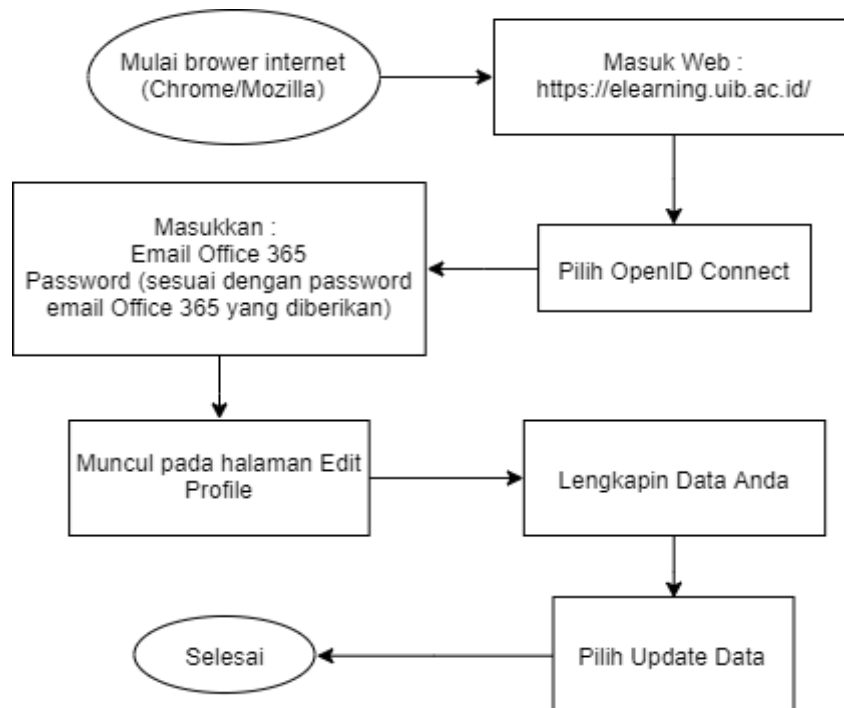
Mulai brower internet (Chrome/Mozilla)

Masuk Web : https://elearning.uib.ac.id/

Pilih OpenID Connect

Masukkan :
Email Office 365
Password (sesuai dengan password email Office 365 yang diberikan)

Muncul pada halaman Edit Profile

Lengkapin Data Anda

Pilih Update Data

Selesai